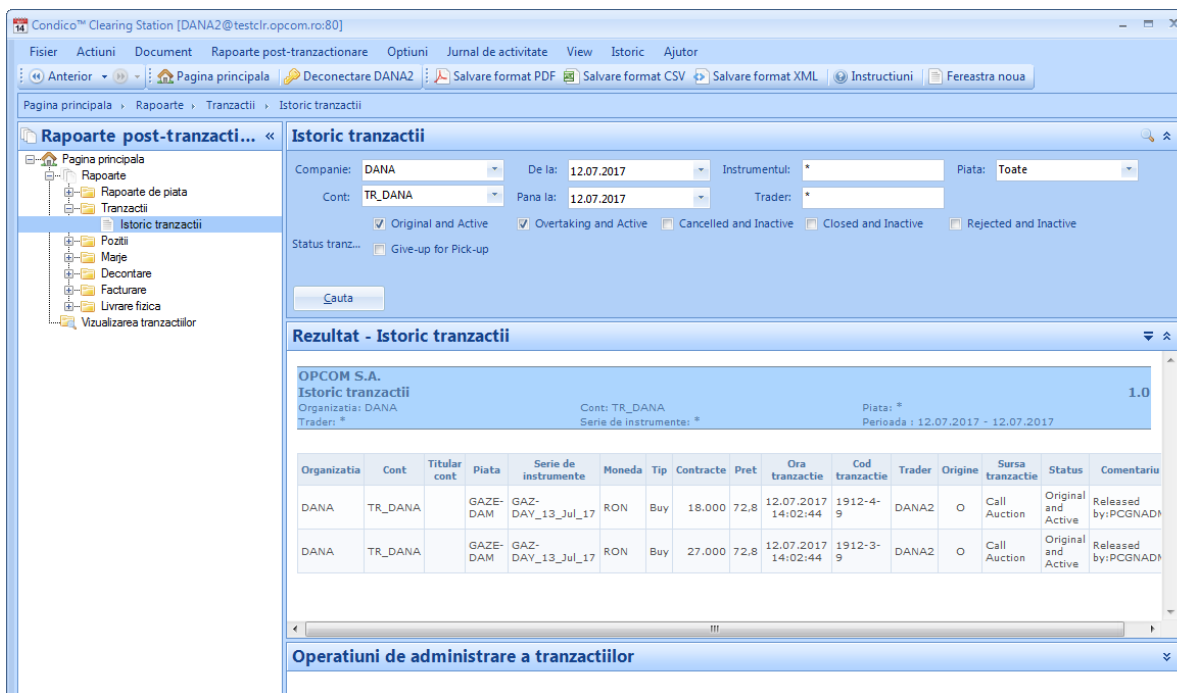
Condico™ Clearing Station [DANA2@testclr.opcom.ro:80]

Fisier Actiuni Document Rapoarte post-tranzactionare Optiuni Jurnal de activitate View Istoric Ajutor

Anterior | Pagina principala | Deconectare DANA2 | Salvare format PDF | Salvare format CSV | Salvare format XML | Instructiuni | Fereastra noua

Pagina principala › Rapoarte › Tranzactii › Istoric tranzactii

Rapoarte post-tranzacti... «

Pagina principala
Rapoarte
Rapoarte de piata
Tranzactii
Istoric tranzactii
Pozitii
Marje
Decontare
Facturare
Livrare fizica
Vizualizarea tranzactiilor

Istoric tranzactii

Companie: DANA
De la: 12.07.2017
Instrumentul: *
Piata: Toate
Cont: TR_DANA
Pana la: 12.07.2017
Trader: *
Original and Active
Overtaking and Active
Cancelled and Inactive
Closed and Inactive
Rejected and Inactive
Status tranz...
Give-up for Pick-up

Cauta

Rezultat - Istoric tranzactii

OPCOM S.A.
Istoric tranzactii
1.0
Organizatia: DANA
Cont: TR_DANA
Piata: *
Trader: *
Serie de instrumente: *
Perioada : 12.07.2017 - 12.07.2017

| Organizatia | Cont | Titular cont | Piata | Serie de instrumente | Moneda | Tip | Contracte | Pret | Ora tranzactie | Cod tranzactie | Trader | Origine | Sursa tranzactie | Status | Comentariu |
|---|---|---|---|---|---|---|---|---|---|---|---|---|---|---|---|
| DANA | TR_DANA | | GAZE-DAM | GAZE-DAY_13_Jul_17 | RON | Buy | 18.000 | 72,8 | 12.07.2017 14:02:44 | 1912-4-9 | DANA2 | O | Call Auction | Original and Active | Released by:PCGNADM |
| DANA | TR_DANA | | GAZE-DAM | GAZE-DAY_13_Jul_17 | RON | Buy | 27.000 | 72,8 | 12.07.2017 14:02:44 | 1912-3-9 | DANA2 | O | Call Auction | Original and Active | Released by:PCGNADM |

Operatiuni de administrare a tranzactiilor